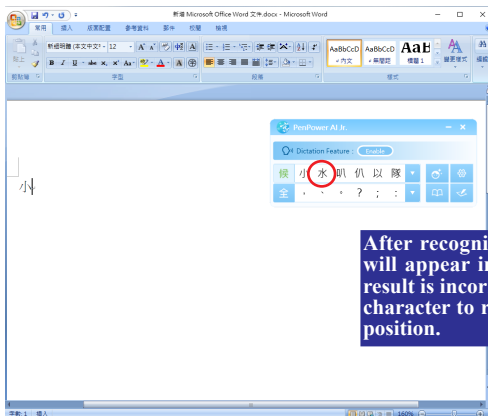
新增 Microsoft Office Word 文件.docx - Microsoft Word

常用 插入 版面配置 參考資料 郵件 校閱 檢視

新細明體 (本文中文字) 12

AaBbCcD 內文
AaBbCcD 無間距
AaB 標題 1
變更樣式

剪貼簿 字型 段落 樣式

PenPower AI Jr.

Dictation Feature : Enable

候 小 水 叭 仈 以 隊

全 , 、 。 ? ; :

小

After recogni will appear i result is incor character to r position.

頁數: 1 插入 160%